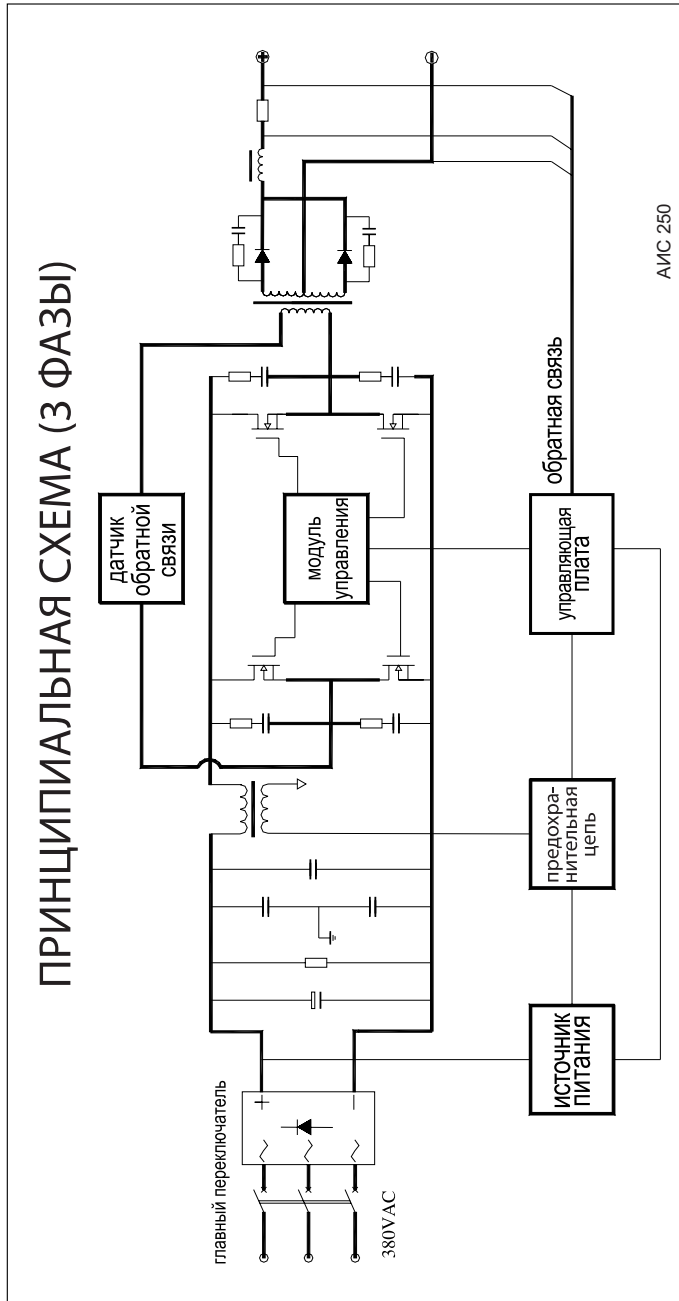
ПРИНЦИПИАЛЬНАЯ СХЕМА (3 ФАЗЫ)

главный переключатель

380VAC

+

−

ИСТОЧНИК ПИТАНИЯ

предохранительная цепь

датчик обратной связи

модуль управления

управляющая плата

обратная связь

⊕

⊖

АИС 250